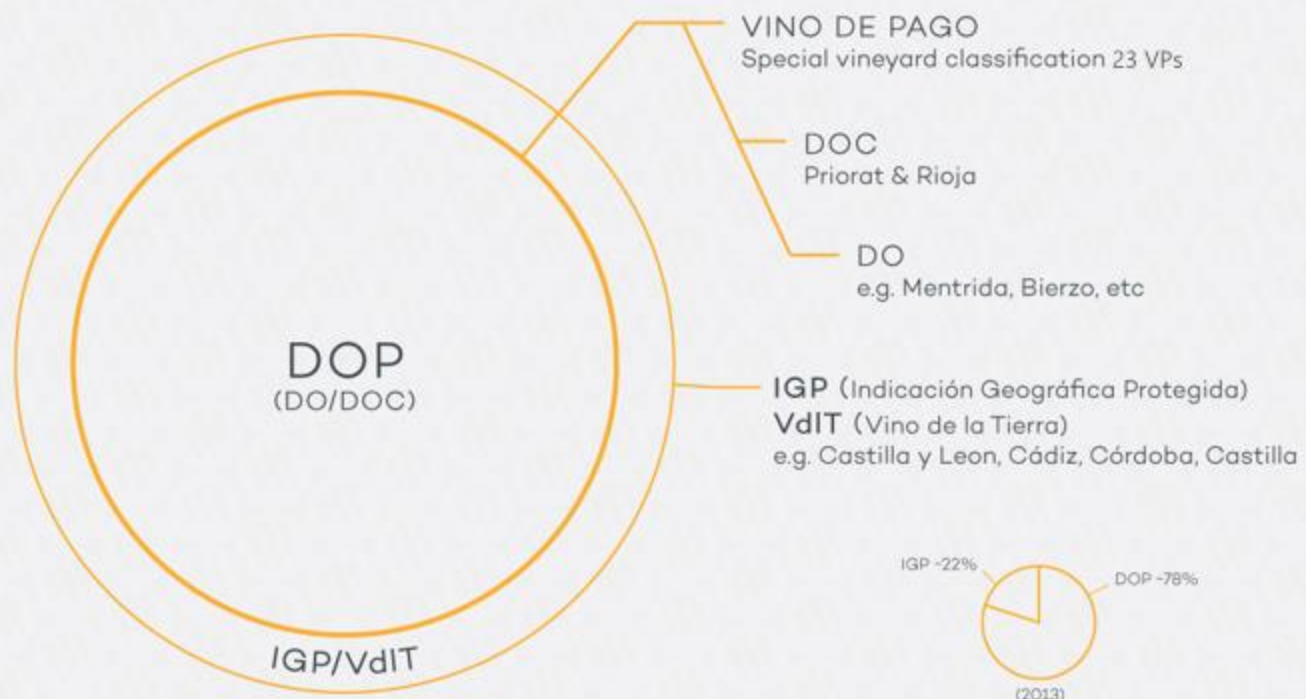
VINO DE PAGO
Special vineyard classification 23 VPs

DOC
Priorat & Rioja

DO
e.g. Mentrida, Bierzo, etc

DOP
(DO/DOC)

IGP (Indicación Geográfica Protegida)
VdIT (Vino de la Tierra)
e.g. Castilla y Leon, Cádiz, Córdoba, Castilla

IGP/VdIT

IGP ~22%
DOP ~78%
(2013)